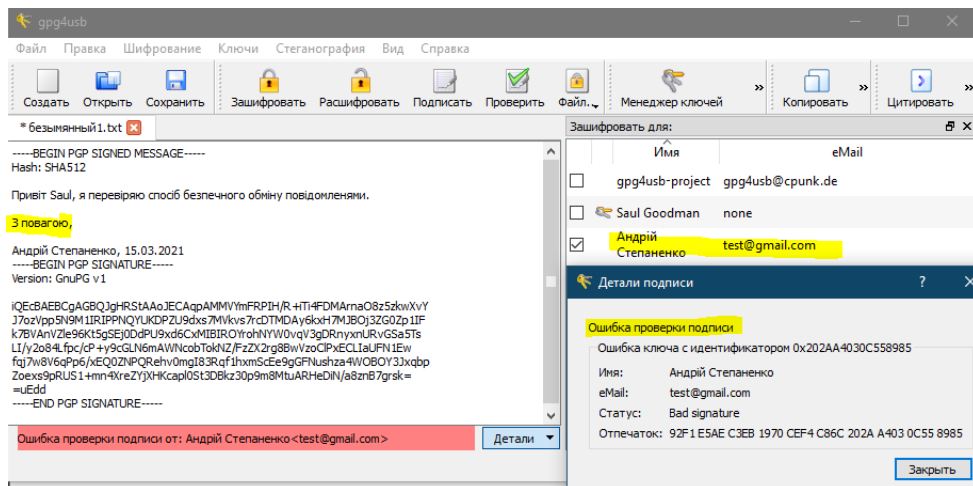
gpg4usb

Файл Правка Шифрование Ключи Стеганография Вид Справка

Создать Открыть Сохранить Зашифровать Расшифровать Подписать Проверить Файл... Менеджер ключей » Копировать » Цитировать »

* безымянный1.txt

-----BEGIN PGP SIGNED MESSAGE-----
Hash: SHA512

Привіт Saul, я перевіряю спосіб безпечного обміну повідомленями.

З повагою,

Андрій Степаненко, 15.03.2021
-----BEGIN PGP SIGNATURE-----
Version: GnuPG v1

iQEcBAEBCgAGBQJgHRStAAoJECAqpAMMVYmFRPIH/R+iTi4FDMArnaO8z5zkwXvY
J7ozVpp5N9M1IRIPPNQYUKDPZU9dxs7MVkvs7rcDTMDAy6kxH7MJBOj3ZG0Zp1IF
k7BVAnVZle96Kt5gSEj0DdPU9xd6CxMIBIROYrohNYW0vqV3gDRnyxnURvGSa5Ts
LI/y2o84Lfpc/cP+y9cGLN6mAWNcobTokNZ/FzZX2rg8BwVzoClPxECLIaUFN1Ew
fqj7w8V6qPp6/xEQ0ZNPQRehv0mgI83Rqf1hxmScEe9gGFNushza4WOBOY3Jxqbp
Zoexs9pRUS1+mn4XreZYjXHKcapl0St3DBkz30p9m8MtuARHeDiN/a8znB7grsk=
=uEdd
-----END PGP SIGNATURE-----

Ошибка проверки подписи от: Андрій Степаненко<test@gmail.com>

Детали

Зашифровать для:

| | Имя | eMail |
|---|---|---|
| ☐ | gpg4usb-project | gpg4usb@cpunk.de |
| ☐ | Saul Goodman | none |
| ☑ | Андрій Степаненко | test@gmail.com |

Детали подписи ?

Ошибка проверки подписи

Ошибка ключа с идентификатором 0x202AA4030C558985

Имя: Андрій Степаненко
eMail: test@gmail.com
Статус: Bad signature
Отпечаток: 92F1 E5AE C3EB 1970 CEF4 C86C 202A A403 0C55 8985

Закрыть